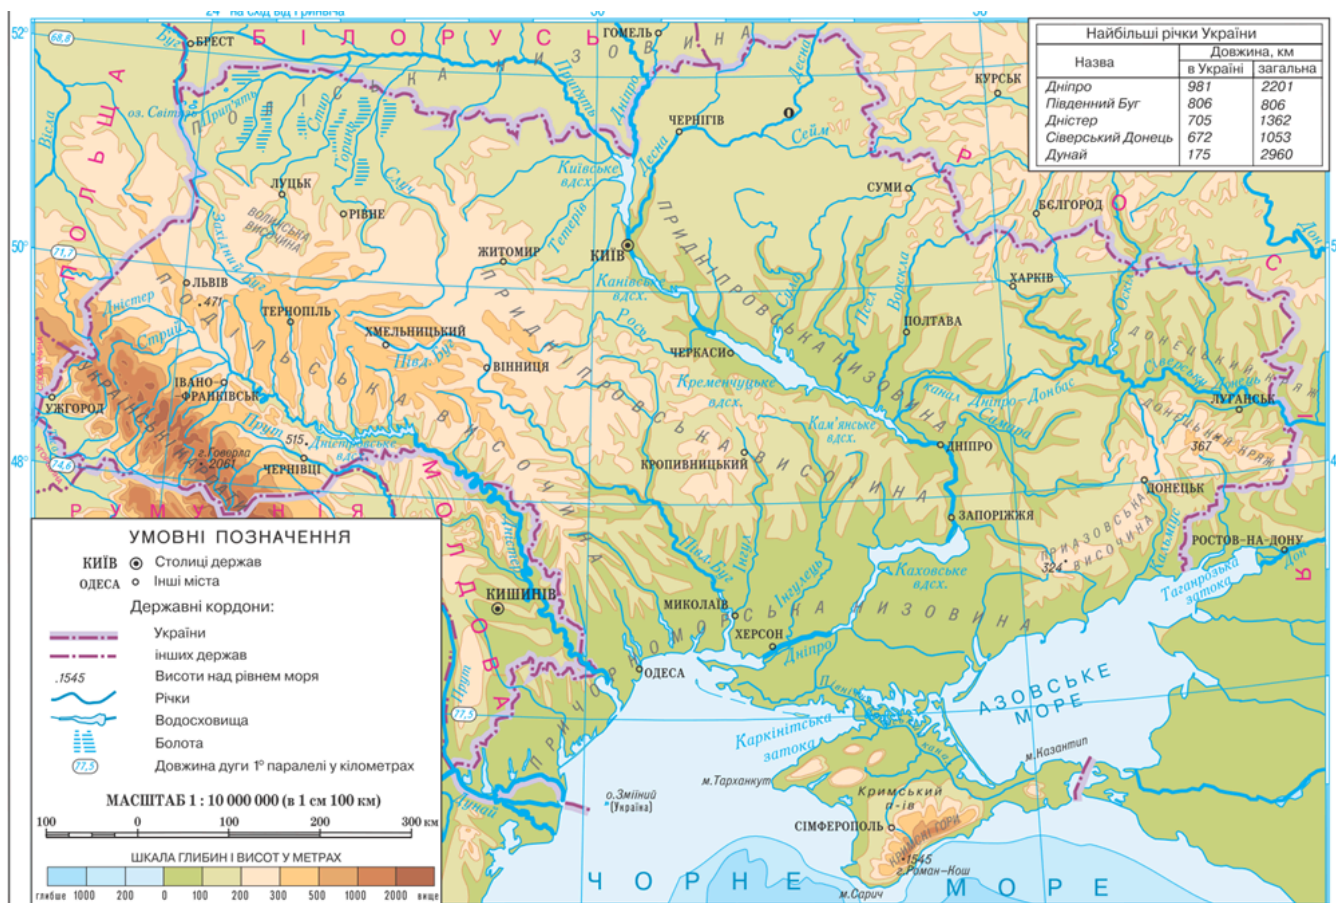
24° на схід від Гринвіча
52°
36°
Найбільші річки України

| Назва | Довжина, км в Україні | Довжина, км загальна |
|---|---|---|
| Дніпро | 981 | 2201 |
| Південний Буг | 806 | 806 |
| Дністер | 705 | 1362 |
| Сіверський Донець | 672 | 1053 |
| Дунай | 175 | 2960 |

БІЛОРУСЬ
ПОЛЬЩА
РОСІЯ
РУМУНІЯ
МОЛДОВА
БРЕСТ
ГОМЕЛЬ
КУРСЬК
ЧЕРНІГІВ
СУМИ
БЄЛГОРОД
ХАРКІВ
ПОЛТАВА
ЛУЦЬК
РІВНЕ
ЖИТОМИР
КИЇВ
ЛЬВІВ
ТЕРНОПІЛЬ
ХМЕЛЬНИЦЬКИЙ
ВІННИЦЯ
ЧЕРКАСИ
ІВАНО-ФРАНКІВСЬК
УЖГОРОД
ЧЕРНІВЦІ
КРОПИВНИЦЬКИЙ
ДНІПРО
ЛУГАНСЬК
ДОНЕЦЬК
ЗАПОРІЖЖЯ
РОСТОВ-НА-ДОНУ
КИШИНІВ
МИКОЛАЇВ
ХЕРСОН
ОДЕСА
СІМФЕРОПОЛЬ
Прип'ять
Десна
Дніпро
Сейм
Стир
Горинь
Случ
Західний Буг
Тетерів
Київське вдсх.
Канівське вдсх.
Рось
Дністер
Стрий
Прут
Дністровське вдсх.
Півд. Буг
Сула
Псел
Ворскла
Кременчуцьке вдсх.
Кам'янське вдсх.
канал Дніпро–Донбас
Самара
Оскіл
Сіверський Донець
Дон
Інгул
Інгулець
Каховське вдсх.
Дунай
Віслa
оз. Світязь
ВОЛИНСЬКА ВИСОЧИНА
ПОДІЛЬСЬКА ВИСОЧИНА
ПРИДНІПРОВСЬКА ВИСОЧИНА
ПРИДНІПРОВСЬКА НИЗОВИНА
ПРИЧОРНОМОРСЬКА НИЗОВИНА
ДОНЕЦЬКИЙ КРЯЖ
ПРИАЗОВСЬКА ВИСОЧИНА
Кальміус
УКРАЇНСЬКІ КАРПАТИ
г. Говерла 2061
471
515
367
324
АЗОВСЬКЕ МОРЕ
Таганрозька затока
Каркінітська затока
м. Тарханкут
м. Казантип
Кримський п-ів
КРИМСЬКІ ГОРИ
1545
г. Роман-Кош
м. Сарич
о. Зміїний (Україна)
ЧОРНЕ МОРЕ
88,8
71,1
74,6
77,5
48°
50°

УМОВНІ ПОЗНАЧЕННЯ
КИЇВ Столиці держав
ОДЕСА Інші міста
Державні кордони:
України
інших держав
.1545 Висоти над рівнем моря
Річки
Водосховища
Болота
77,5 Довжина дуги 1° паралелі у кілометрах
МАСШТАБ 1 : 10 000 000 (в 1 см 100 км)
100 0 100 200 300 км
ШКАЛА ГЛИБИН І ВИСОТ У МЕТРАХ
глибше 1000 200 0 100 200 300 500 1000 2000 вище